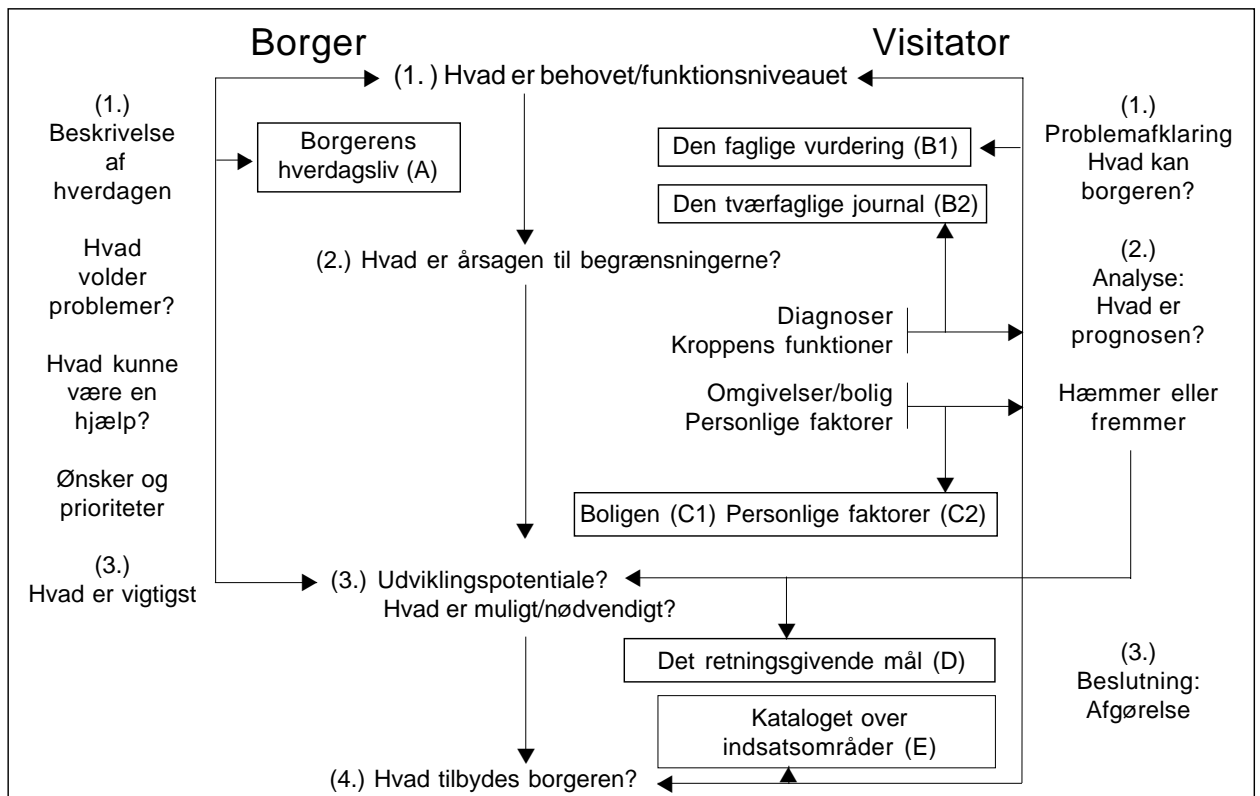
Borger

Visitator

(1. ) Hvad er behovet/funktionsniveauet

(1.)
Beskrivelse
af
hverdagen

Borgerens hverdagsliv (A)

Den faglige vurdering (B1)

(1.)
Problemafklaring
Hvad kan
borgeren?

Den tværfaglige journal (B2)

Hvad
volder
problemer?

(2.) Hvad er årsagen til begrænsningerne?

(2.)
Analyse:
Hvad er
prognosen?

Diagnoser
Kroppens funktioner

Hvad kunne
være en
hjælp?

Omgivelser/bolig
Personlige faktorer

Hæmmer eller
fremmer

Ønsker og
prioriteter

Boligen (C1) Personlige faktorer (C2)

(3.)
Hvad er vigtigst

(3.) Udviklingspotentiale?
Hvad er muligt/nødvendigt?

Det retningsgivende mål (D)

(3.)
Beslutning:
Afgørelse

Kataloget over
indsatsområder (E)

(4.) Hvad tilbydes borgeren?